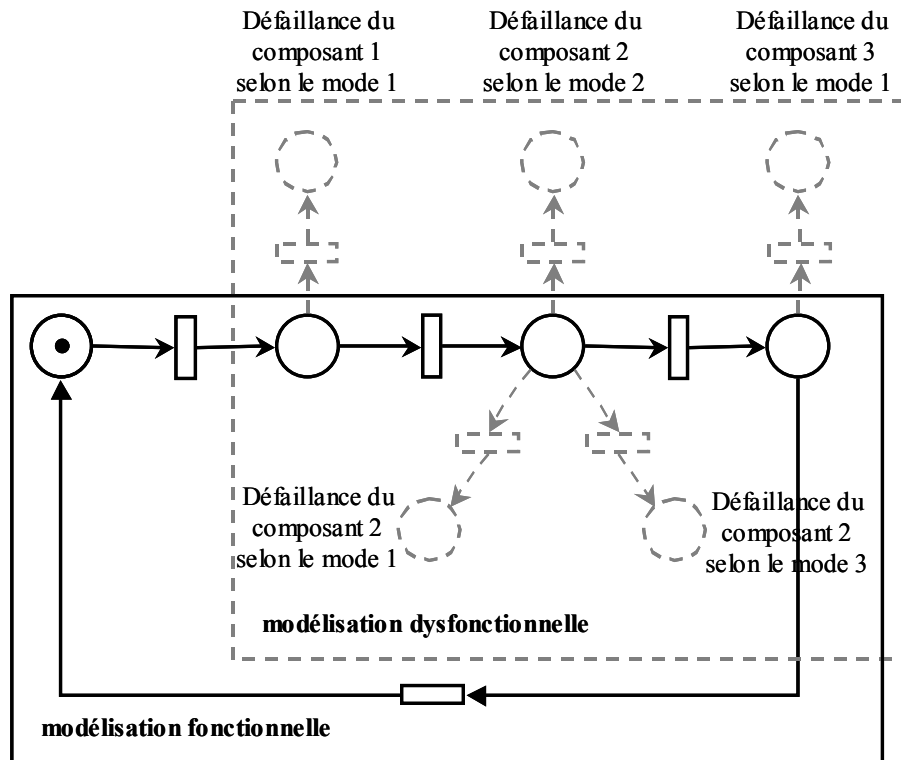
Défaillance du composant 1 selon le mode 1

Défaillance du composant 2 selon le mode 2

Défaillance du composant 3 selon le mode 1

Défaillance du composant 2 selon le mode 1

Défaillance du composant 2 selon le mode 3

modélisation dysfonctionnelle

modélisation fonctionnelle